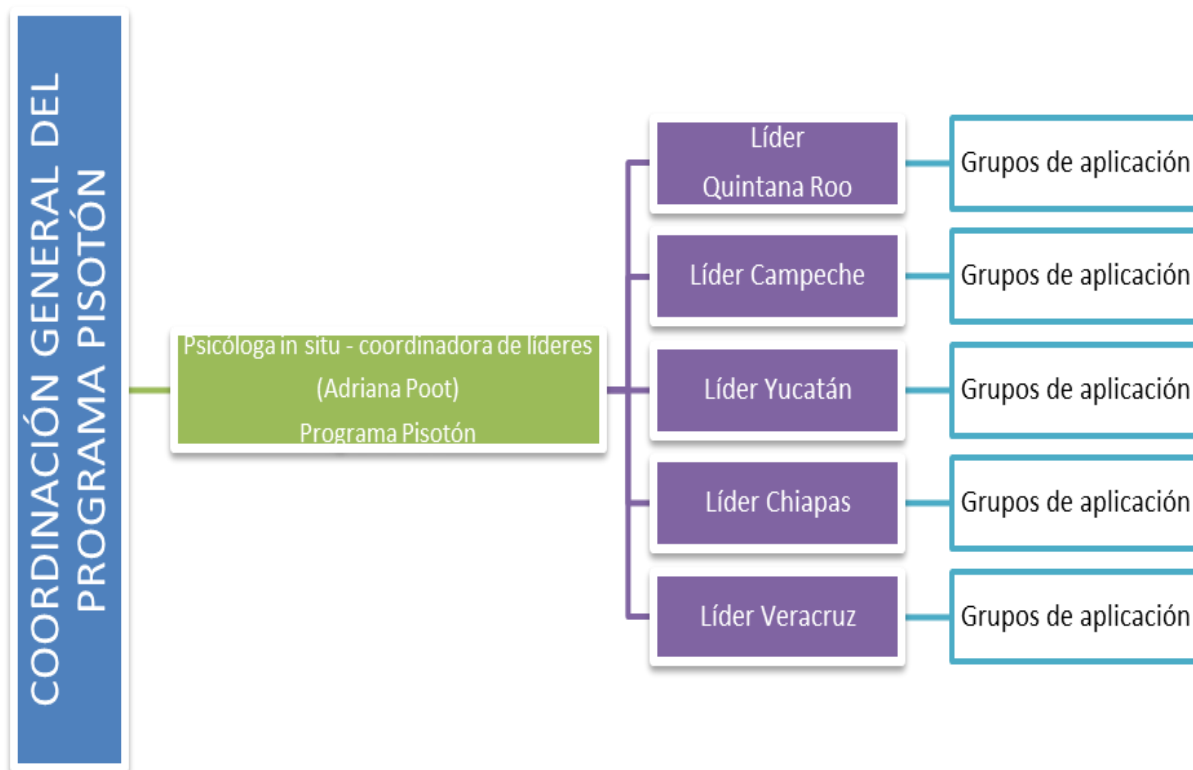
COORDINACIÓN GENERAL DEL PROGRAMA PISOTÓN

Psicóloga in situ - coordinadora de líderes (Adriana Poot) Programa Pisotón

Líder Quintana Roo

Grupos de aplicación

Líder Campeche

Grupos de aplicación

Líder Yucatán

Grupos de aplicación

Líder Chiapas

Grupos de aplicación

Líder Veracruz

Grupos de aplicación